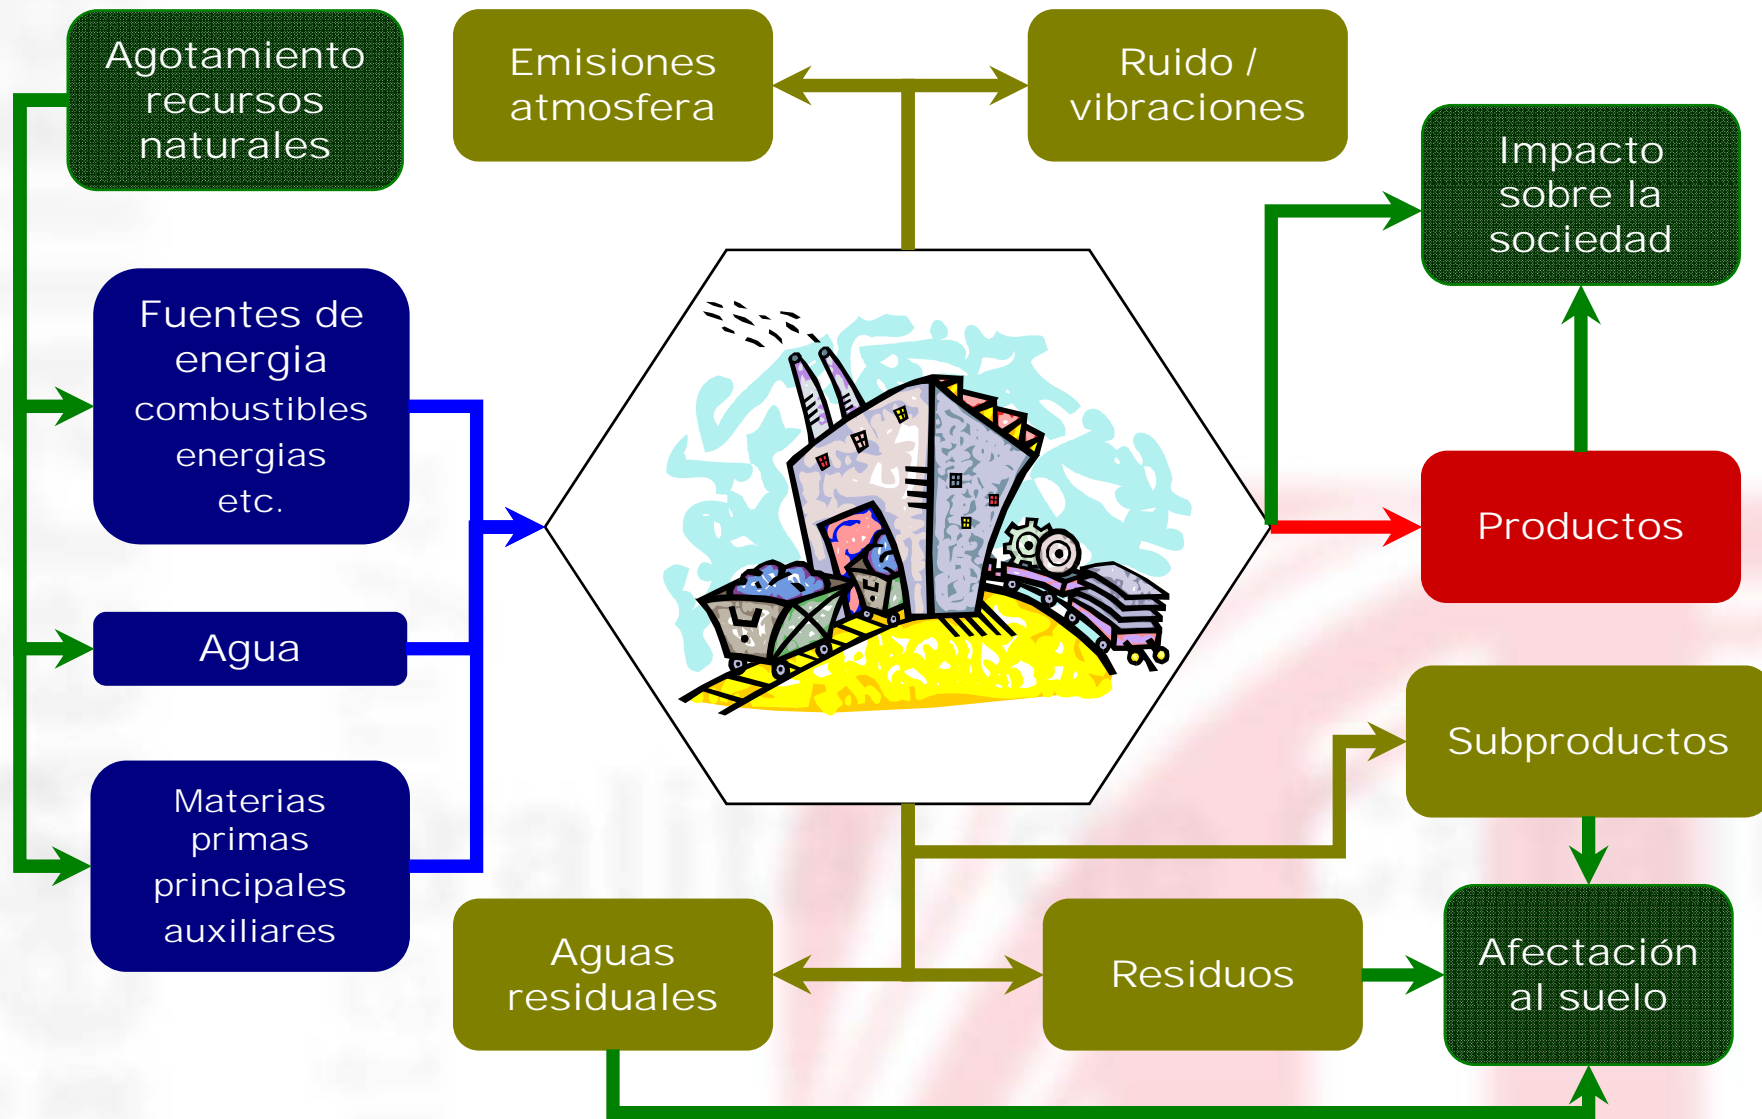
Agotamiento recursos naturales

Emisiones atmosfera

Ruido / vibraciones

Impacto sobre la sociedad

Fuentes de energia
combustibles
energias
etc.

Agua

Materias primas
principales
auxiliares

Productos

Subproductos

Aguas residuales

Residuos

Afectación al suelo